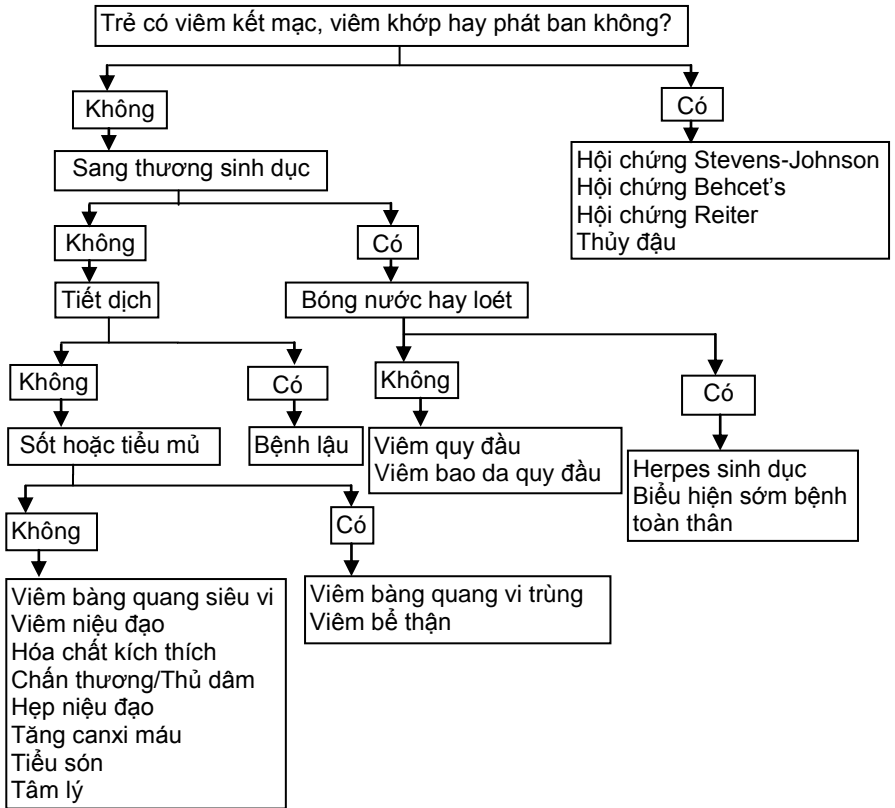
Trẻ có viêm kết mạc, viêm khớp hay phát ban không?

Không

Sang thương sinh dục

Không

Tiết dịch

Không

Sốt hoặc tiểu mủ

Không

Viêm bàng quang siêu vi
Viêm niệu đạo
Hóa chất kích thích
Chấn thương/Thủ dâm
Hẹp niệu đạo
Tăng canxi máu
Tiểu són
Tâm lý

Có

Viêm bàng quang vi trùng
Viêm bể thận

Có

Bệnh lậu

Có

Bóng nước hay loét

Không

Viêm quy đầu
Viêm bao da quy đầu

Có

Herpes sinh dục
Biểu hiện sớm bệnh toàn thân

Có

Hội chứng Stevens-Johnson
Hội chứng Behcet's
Hội chứng Reiter
Thủy đậu